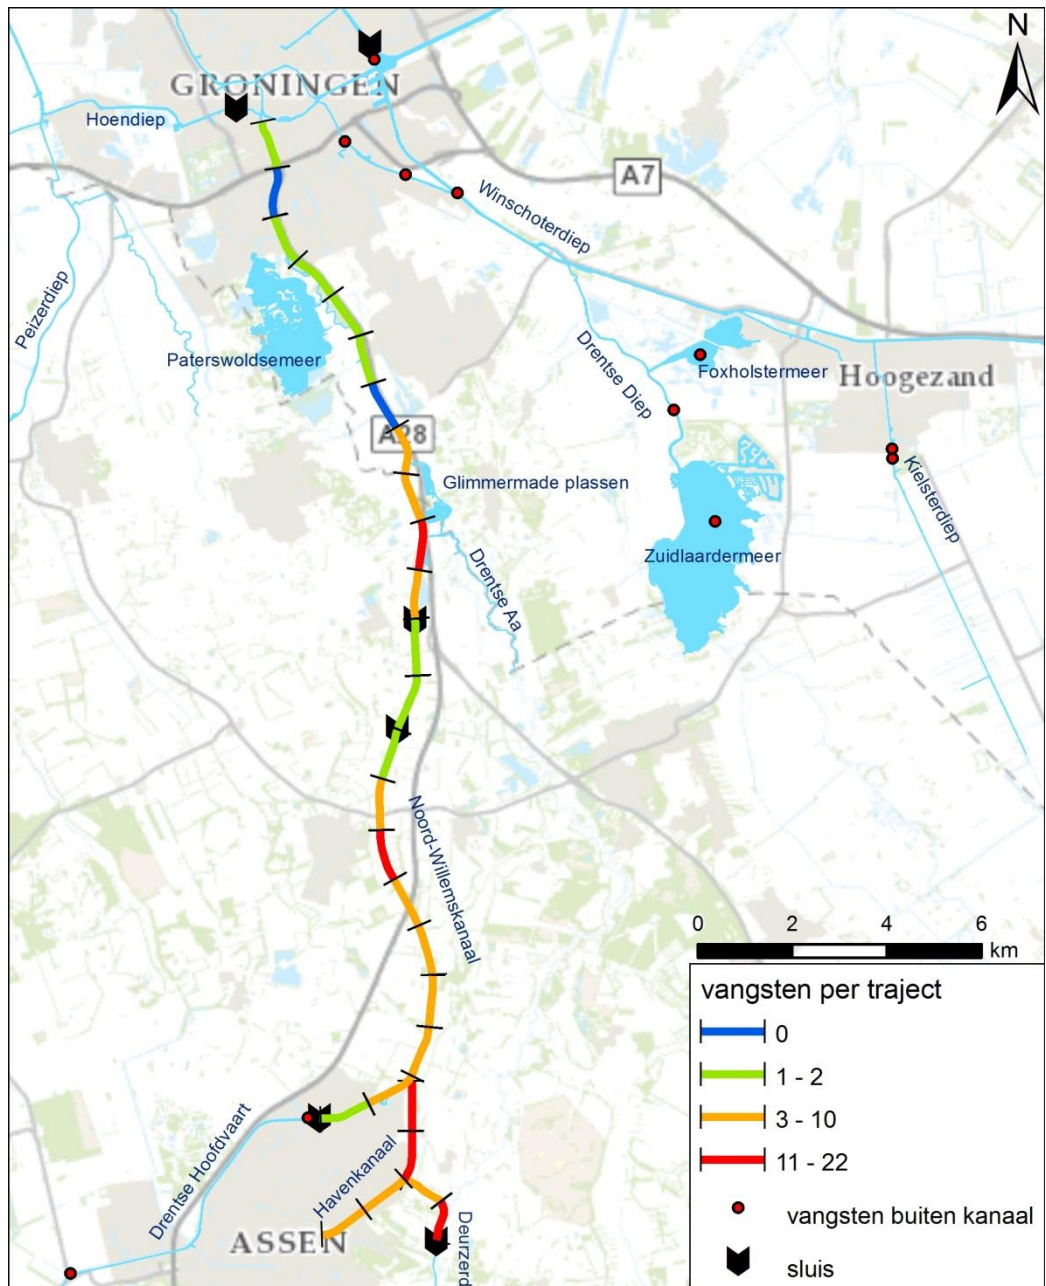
N

GRONINGEN

Hoendiep

A7

Winschoterdiep

Peizerdiep

Paterswoldsemeer

Drentse Diep

Foxholstermeer

Hoogezand

A28

Glimmermade plassen

Kielsterdiep

Zuidlaardermeer

Drentse Aa

Noord-Willemskanaal

0 2 4 6 km

vangsten per traject

0

1 - 2

3 - 10

11 - 22

vangsten buiten kanaal

sluis

Drentse Hoofdvaart

Havenkanaal

ASSEN

Deurzerd